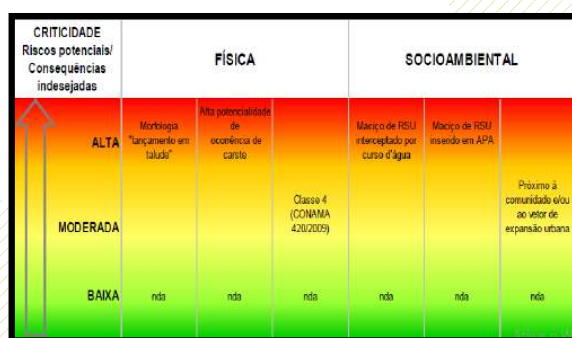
| CRITICIDADE Riscos potenciais/ Consequências indesejadas | FÍSICA | | | SOCIOAMBIENTAL | | |
|---|---|---|---|---|---|---|
| ALTA | Morfologia "lançamento em talude" | Alta potencialidade de ocorrência de carste | | Maciço de RSU interceptado por curso d'água | Maciço de RSU inserido em APA | |
| MODERADA | | | Classe 4 (CONAMA 420/2009) | | | Próximo à comunidade e/ou ao vetor de expansão urbana |
| BAIXA | nda | nda | nda | nda | nda | nda |